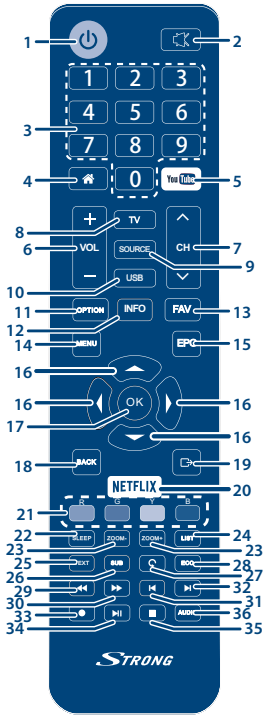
1
2
1 2 3
4 5 6
7 8 9
0
3
4
YouTube
5
8
TV
+
VOL
−
6
CH
7
SOURCE
9
10
USB
11
OPTION
INFO
FAV
13
12
14
MENU
EPG
15
16
16
OK
16
17
16
18
BACK
19
NETFLIX
20
21
R G Y B
22
SLEEP
ZOOM-
ZOOM+
LIST
24
23
23
25
TEXT
SUB
ECO
28
26
27
29
30
32
31
33
AUDIO
36
34
35
STRONG